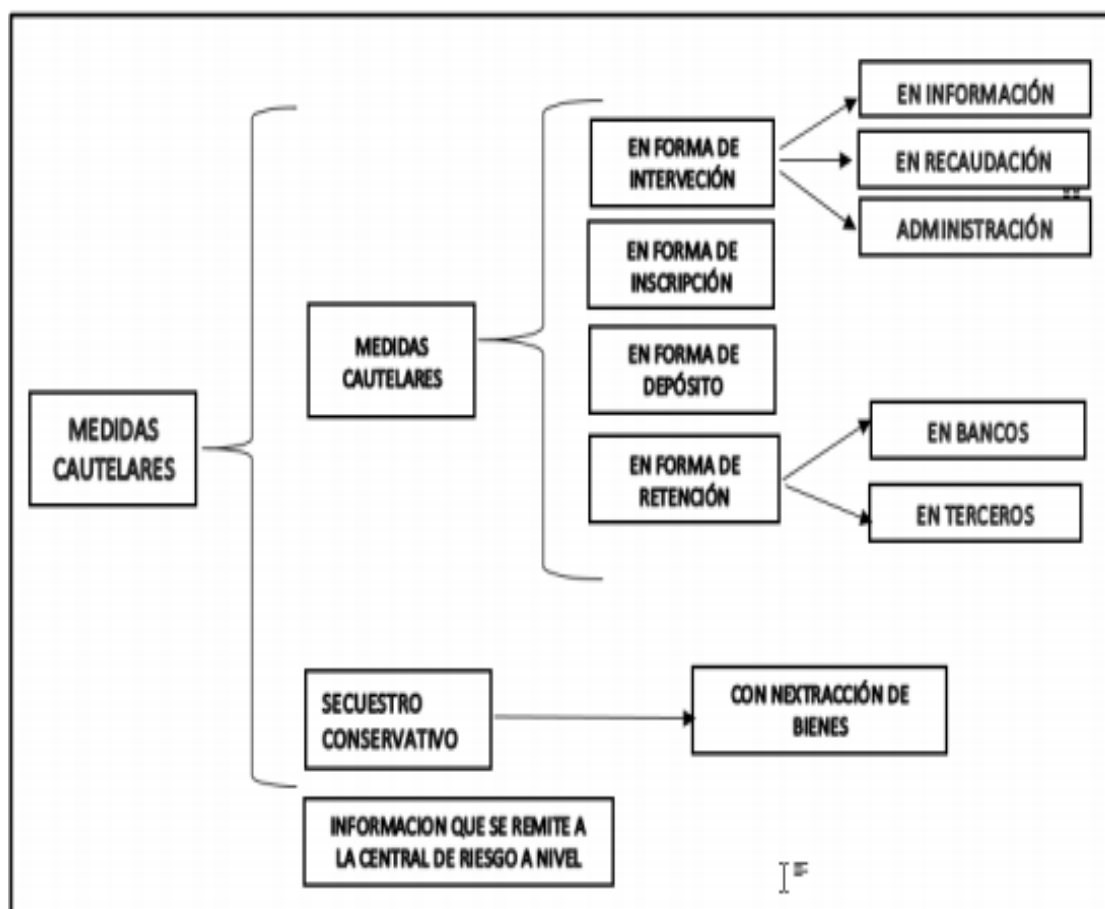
MEDIDAS CAUTELARES

MEDIDAS CAUTELARES

EN FORMA DE INTERVECIÓN

EN INFORMACIÓN

EN RECAUDACIÓN

ADMINISTRACIÓN

EN FORMA DE INSCRIPCIÓN

EN FORMA DE DEPÓSITO

EN FORMA DE RETENCIÓN

EN BANCOS

EN TERCEROS

SECUESTRO CONSERVATIVO

CON NEXTRACCIÓN DE BIENES

INFORMACION QUE SE REMITE A LA CENTRAL DE RIESGO A NIVEL